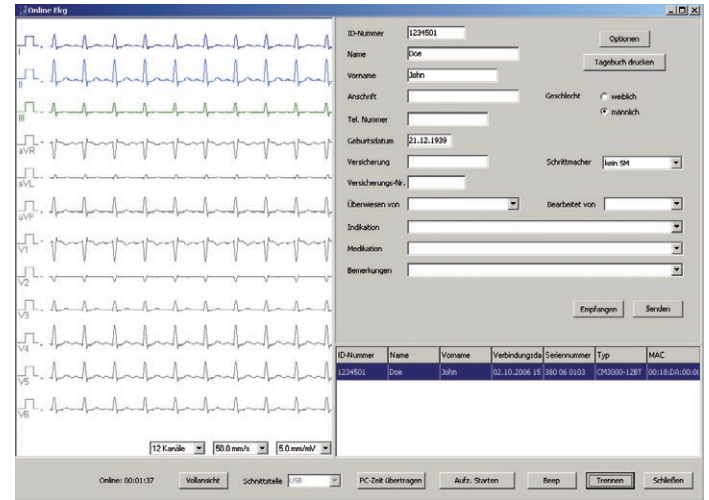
Online Ekg

I
II
III
aVR
aVL
aVF
V1
V2
V3
V4
V5
V6

ID-Nummer 1234501
Name Doe
Vorname John
Anschrift
Tel. Nummer
Geburtsdatum 21.12.1939
Versicherung
Versicherungs-Nr.
Überwiesen von
Indikation
Medikation
Bemerkungen

Optionen
Tagebuch drucken
Geschlecht weiblich männlich
Schrittmacher kein SM
Bearbeitet von

Empfangen
Senden

| ID-Nummer | Name | Vorname | Verbindungsda | Seriennummer | Typ | MAC |
|---|---|---|---|---|---|---|
| 1234501 | Doe | John | 02.10.2006 15 | 380 06 0103 | CM3000-12BT | 00:18:DA:00:0 |

12 Kanäle
50.0 mm/s
5.0 mm/mV

Online: 00:01:37
Vollansicht
Schnittstelle USB
PC-Zeit übertragen
Aufz. Starten
Beep
Trennen
Schließen